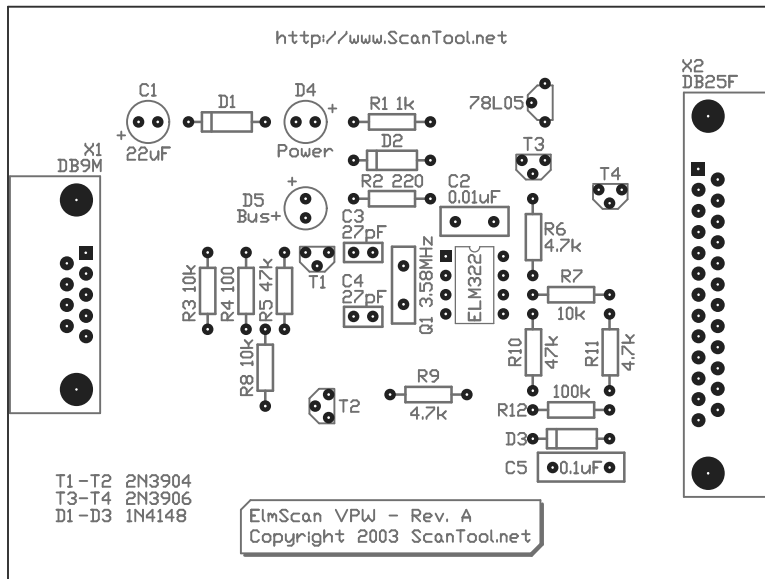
http://www.ScanTool.net

X1
DB9M

C1
+
22uF

D1

D4
+
Power

R1 1k

D2

R2 220

78L05

T3

X2
DB25F

T4

D5
+
Bus+

C2
0.01uF

C3
27pF

C4
27pF

Q1 3.58MHz

ELM322

R6
4.7k

R7
10k

R3 10k

R4 100

R5 47k

T1

R8 10k

R10
47k

R11
4.7k

T2

R9
4.7k

100k
R12

D3

C5
0.1uF

T1-T2 2N3904
T3-T4 2N3906
D1-D3 1N4148

ElmScan VPW - Rev. A
Copyright 2003 ScanTool.net